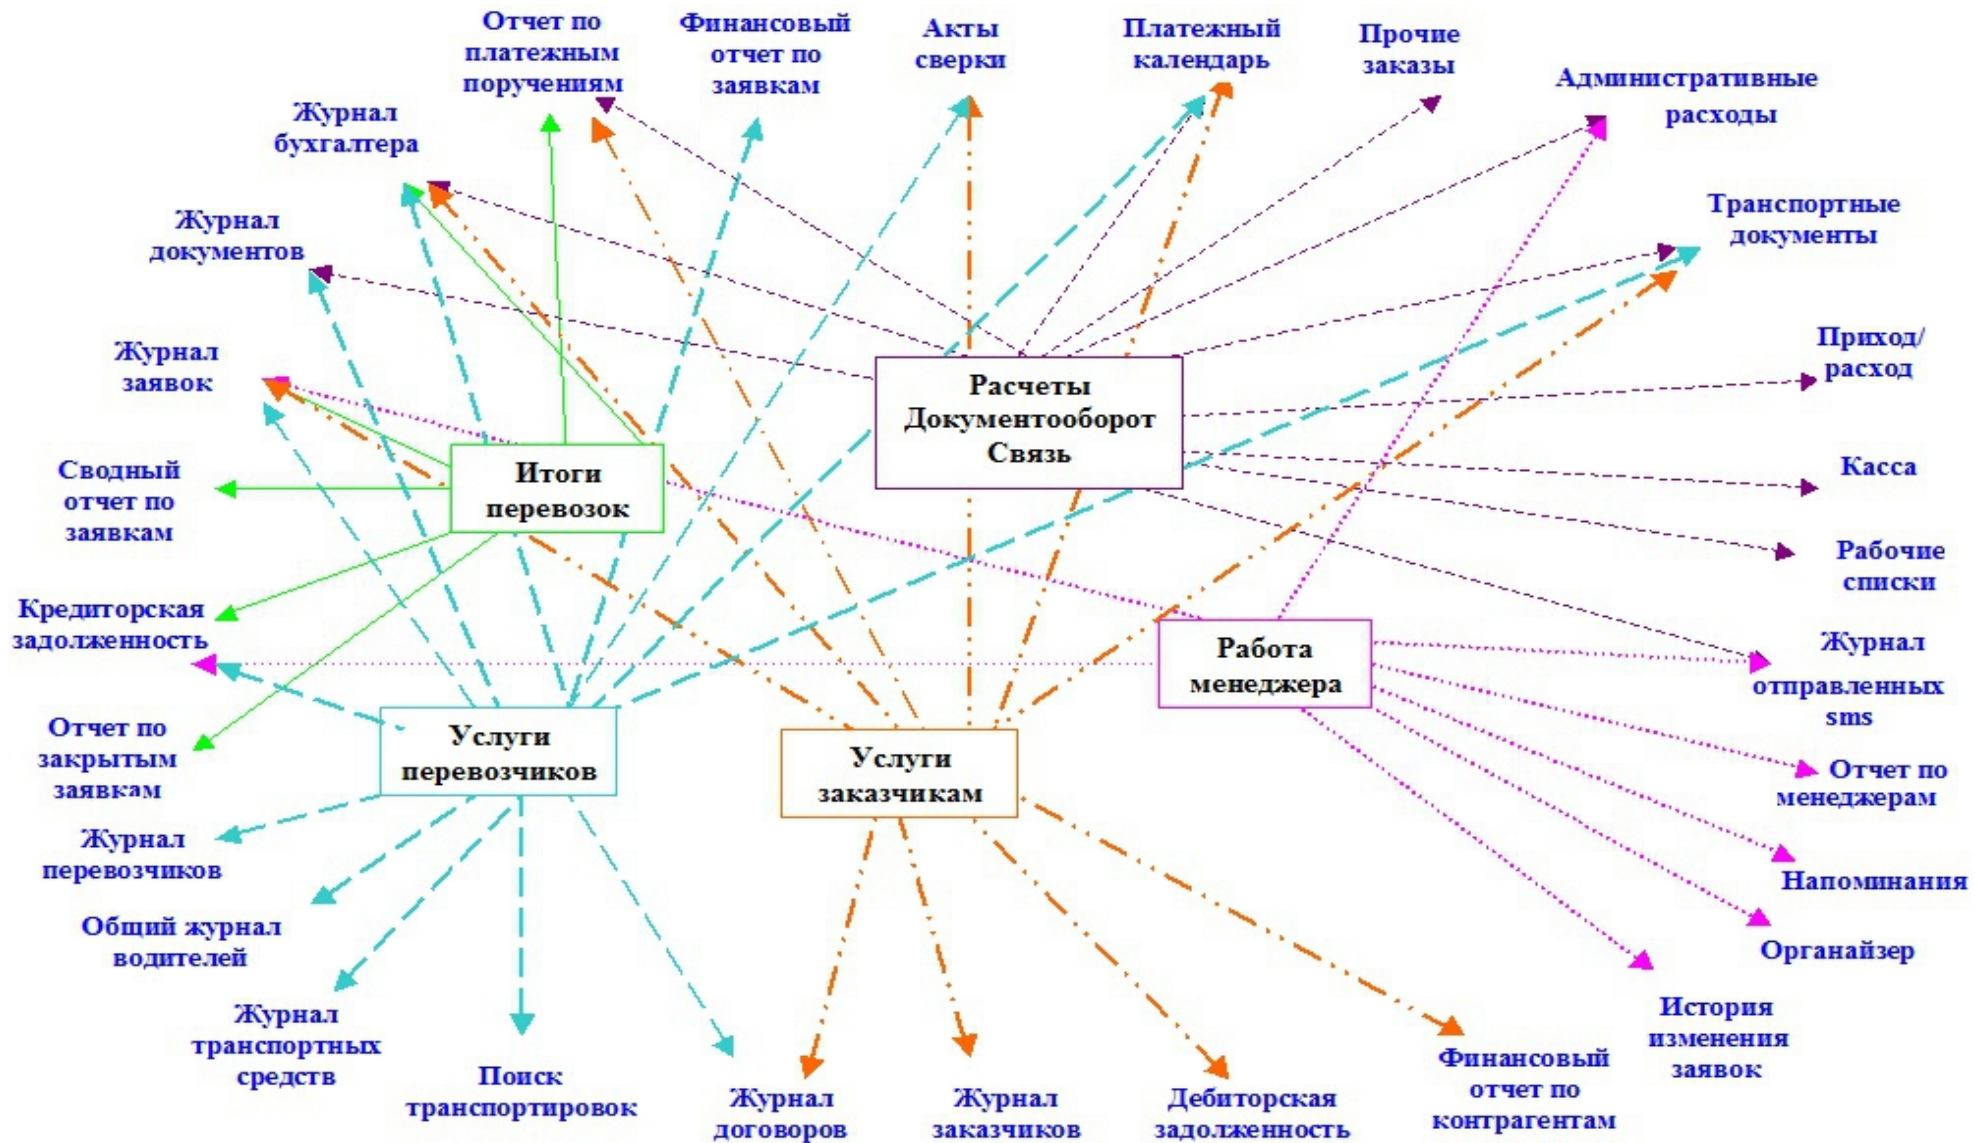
Отчет по платежным поручениям

Финансовый отчет по заявкам

Акты сверки

Платежный календарь

Прочие заказы

Административные расходы

Журнал бухгалтера

Журнал документов

Транспортные документы

Журнал заявок

Приход/ расход

Расчеты Документооборот Связь

Итоги перевозок

Касса

Сводный отчет по заявкам

Рабочие списки

Кредиторская задолженность

Работа менеджера

Журнал отправленных sms

Отчет по закрытым заявкам

Услуги перевозчиков

Услуги заказчикам

Отчет по менеджерам

Журнал перевозчиков

Напоминания

Общий журнал водителей

Органайзер

Журнал транспортных средств

История изменения заявок

Поиск транспортировок

Журнал договоров

Журнал заказчиков

Дебиторская задолженность

Финансовый отчет по контрагентам